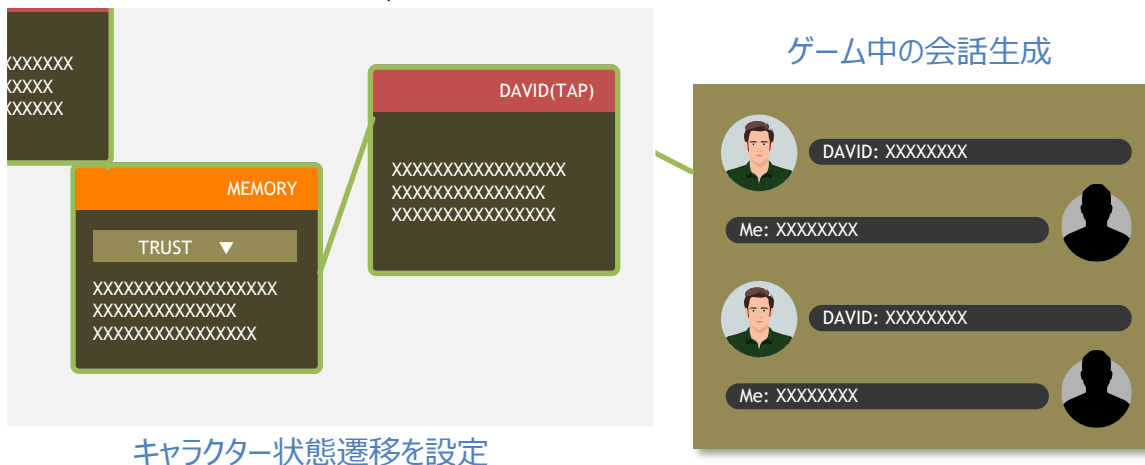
XXXXXXX
XXXXX
XXXXXX

MEMORY

TRUST ▼

XXXXXXXXXXXXXXXXXX
XXXXXXXXXXXXXX
XXXXXXXXXXXXXXXX

DAVID(TAP)

XXXXXXXXXXXXXXXXX
XXXXXXXXXXXXXXX
XXXXXXXXXXXXXXXX

キャラクター状態遷移を設定

ゲーム中の会話生成

DAVID: XXXXXXXX

Me: XXXXXXXX

DAVID: XXXXXXXX

Me: XXXXXXXX